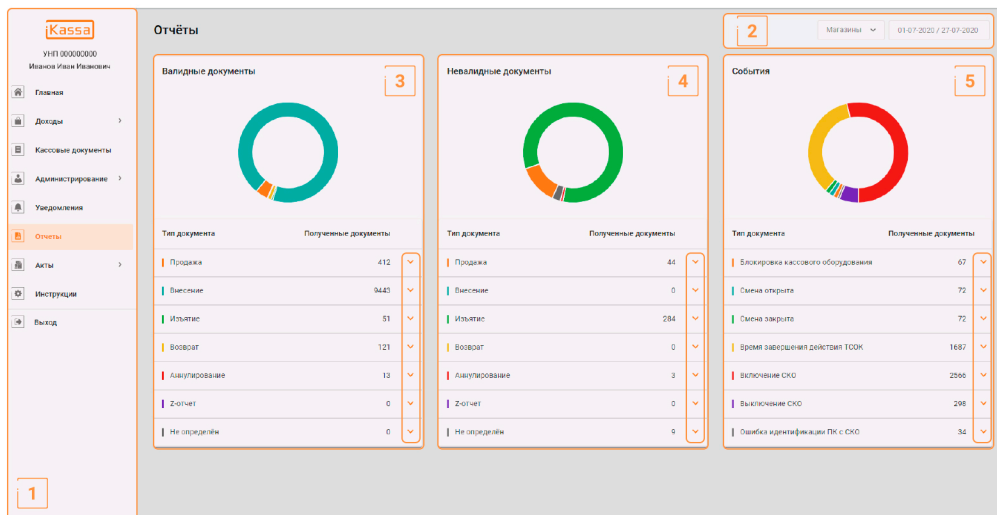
iKassa
УНП 000000000
Иванов Иван Иванович

Главная
Доходы
Кассовые документы
Администрирование
Уведомления
Отчеты
Акты
Инструкции
Выход

1

Отчёты

2
Магазины
01-07-2020 / 27-07-2020

Валидные документы
3

| Тип документа | Полученные документы |
|---|---|
| Продажа | 412 |
| Внесение | 9443 |
| Изъятие | 51 |
| Возврат | 121 |
| Аннулирование | 13 |
| Z-отчет | 0 |
| Не определён | 0 |

Невалидные документы
4

| Тип документа | Полученные документы |
|---|---|
| Продажа | 44 |
| Внесение | 0 |
| Изъятие | 284 |
| Возврат | 0 |
| Аннулирование | 3 |
| Z-отчет | 0 |
| Не определён | 9 |

События
5

| Тип документа | Полученные документы |
|---|---|
| Блокировка кассового оборудования | 67 |
| Смена открыта | 72 |
| Смена закрыта | 72 |
| Время завершения действия ТСОК | 1687 |
| Включение СКО | 2566 |
| Выключение СКО | 298 |
| Ошибка идентификации ПК с СКО | 34 |